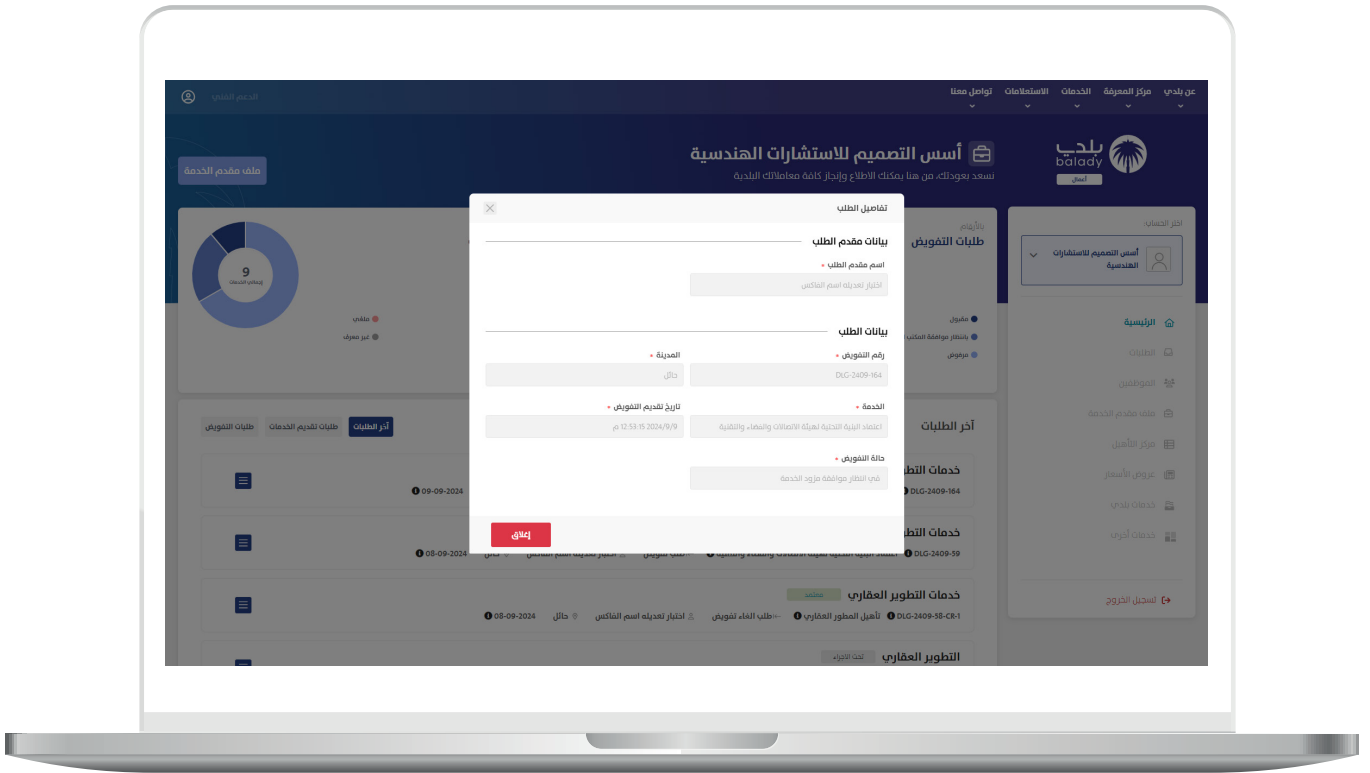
عن بلدي مركز المعرفة الخدمات الاستعلامات تواصل معنا

الدعم الفني

بلدي balady أعمال

أسس التصميم للاستشارات الهندسية

نسعد بعودتك، من هنا يمكنك الاطلاع وإنجاز كافة معاملاتك البلدية

ملف مقدم الخدمة

آخر الحساب:

أسس التصميم للاستشارات الهندسية

الرئيسية

الطلبات

الموظفين

ملف مقدم الخدمة

مركز التأهيل

عروض الأسعار

خدمات بلدي

خدمات أخرى

تسجيل الخروج

بالأرقام

طلبات التفويض

مقبول

بانتظار موافقة المكتب

مرفوض

ملغى

غير معرف

9

إجمالي الخدمات

آخر الطلبات

آخر الطلبات طلبات تقديم الخدمات طلبات التفويض

خدمات التط

DLG-2409-164

09-09-2024

خدمات التط

DLG-2409-59

08-09-2024

خدمات التطوير العقاري معتمد

DLG-2409-58-CR-1 تأهيل المطور العقاري طلب الغاء تفويض اختبار تعديله اسم الفاكس حائل 08-09-2024

التطوير العقاري تحت الاجراء

تفاصيل الطلب

بيانات مقدم الطلب

اسم مقدم الطلب *

اختبار تعديله اسم الفاكس

بيانات الطلب

رقم التفويض *

DLG-2409-164

المدينة *

حائل

الخدمة *

اعتماد البنية التحتية لهيئة الاتصالات والفضاء والتقنية

تاريخ تقديم التفويض *

2024/9/9 12:53:15 م

حالة التفويض *

في انتظار موافقة مزود الخدمة

إغلاق